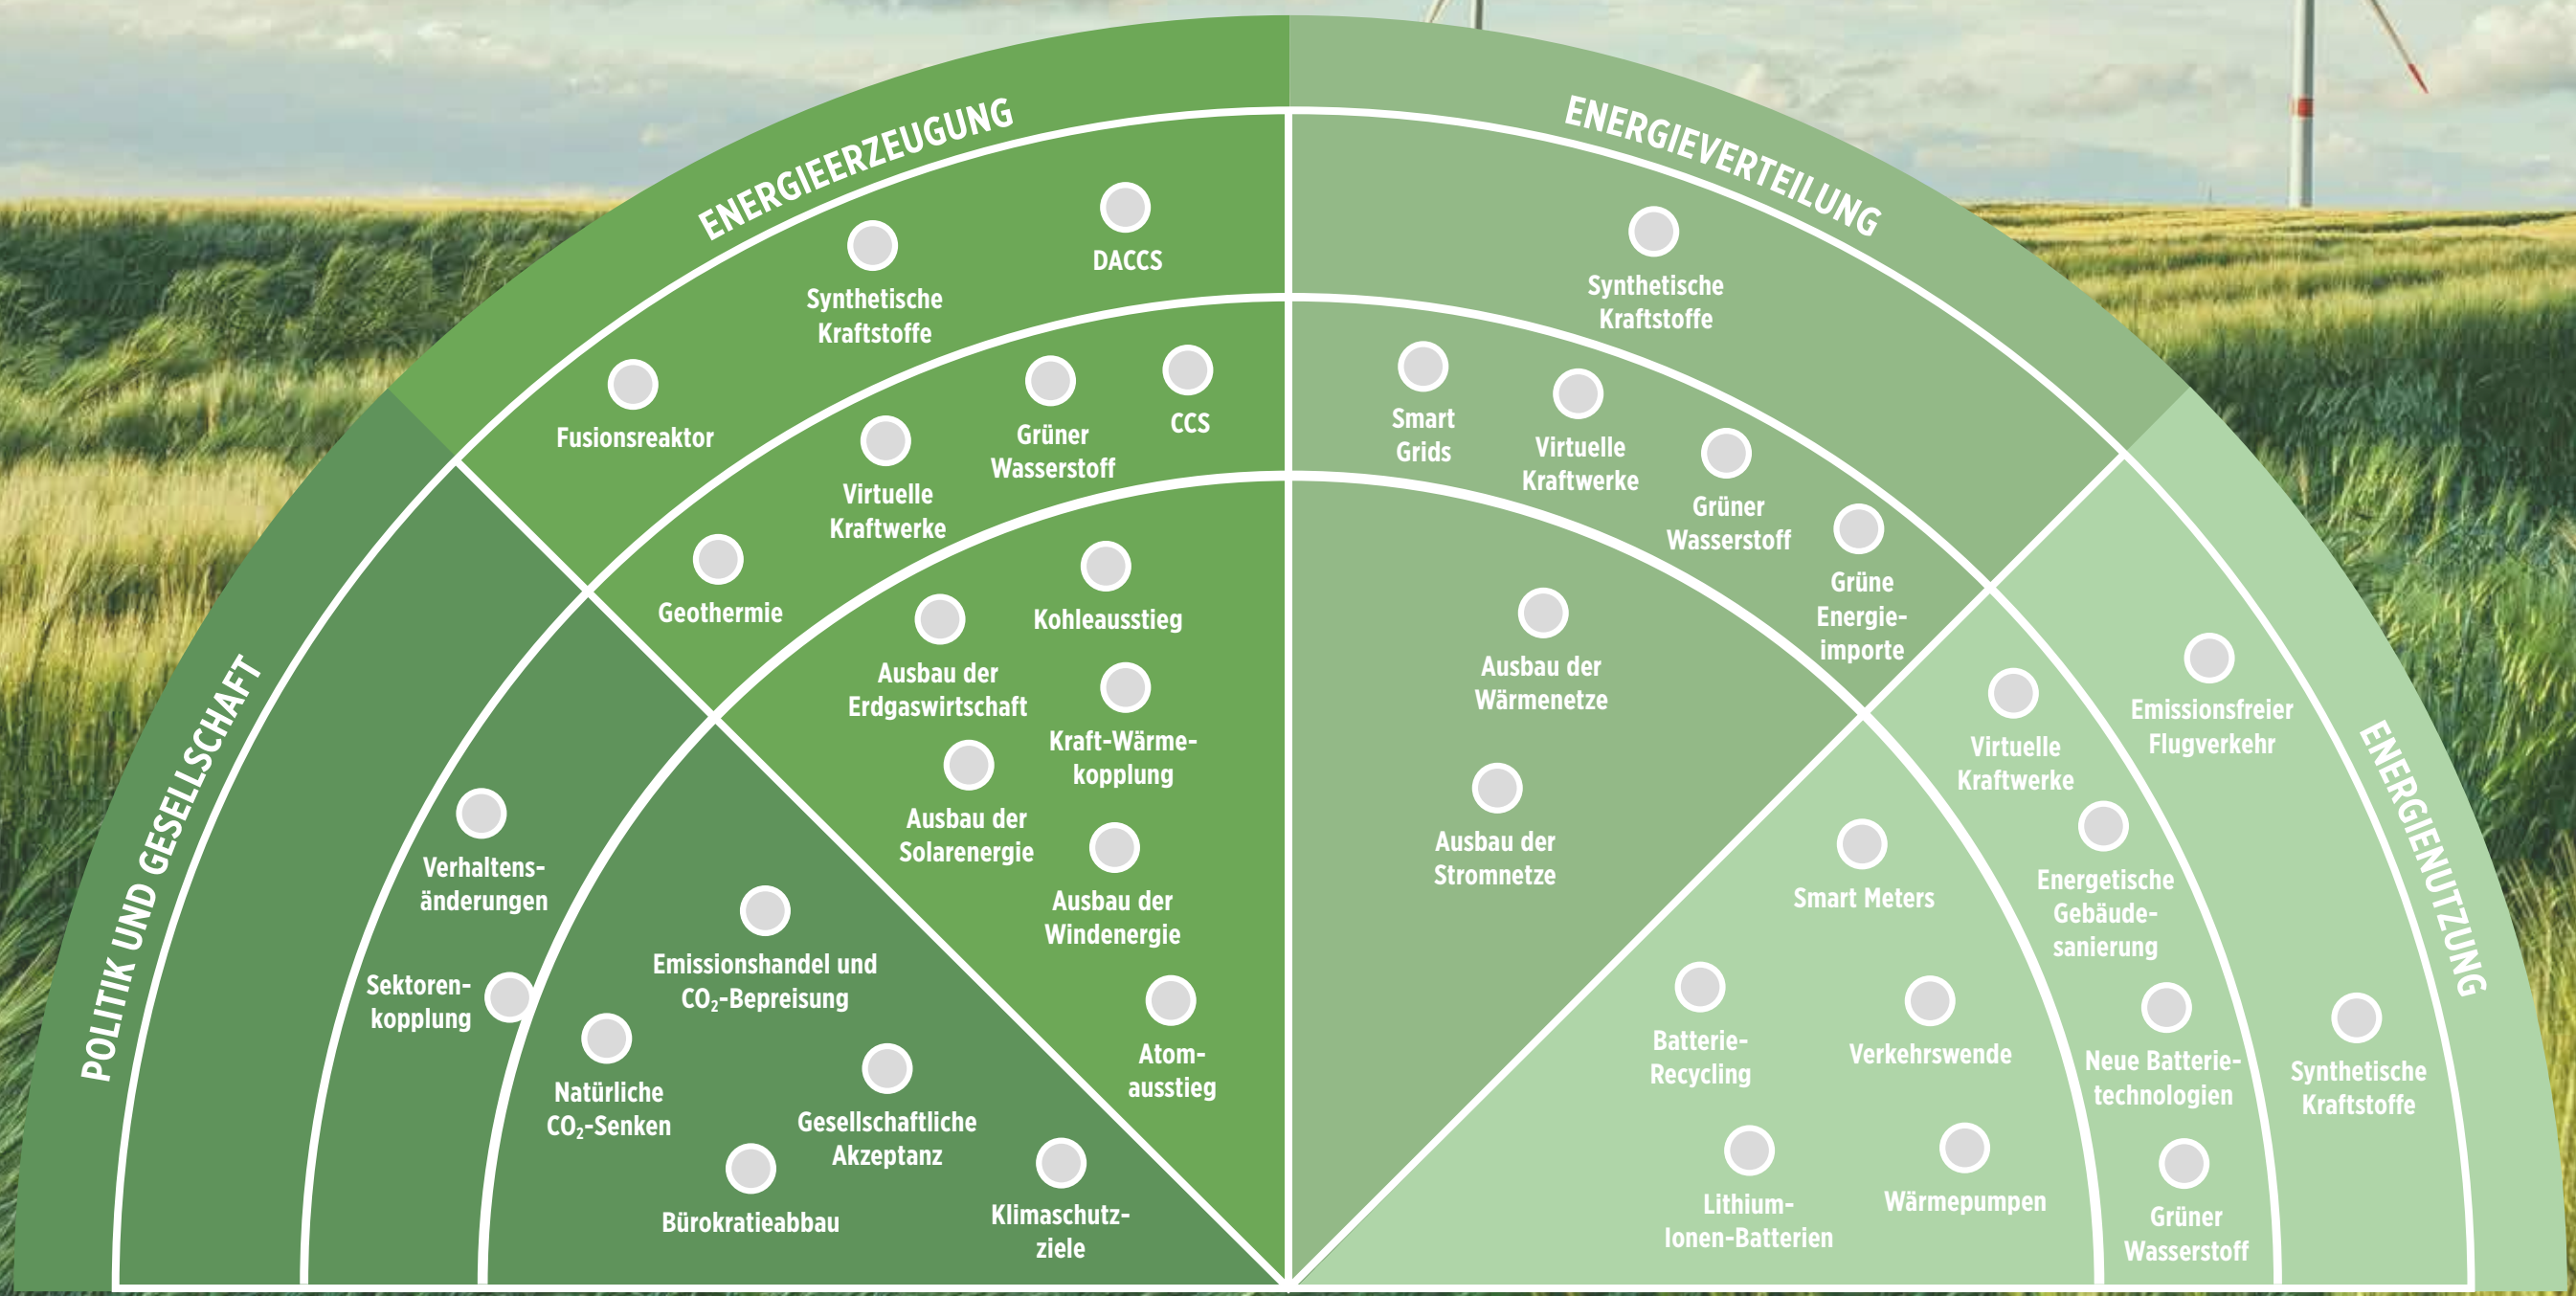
POLITIK UND GESELLSCHAFT

ENERGIEERZEUGUNG

ENERGIEVERTEILUNG

ENERGIENUTZUNG

Synthetische Kraftstoffe

DACCS

Fusionsreaktor

Grüner Wasserstoff

CCS

Virtuelle Kraftwerke

Geothermie

Kohleausstieg

Ausbau der Erdgaswirtschaft

Kraft-Wärme-kopplung

Ausbau der Solarenergie

Ausbau der Windenergie

Atom-ausstieg

Verhaltens-änderungen

Sektoren-kopplung

Emissionshandel und $CO_2$-Bepreisung

Natürliche $CO_2$-Senken

Gesellschaftliche Akzeptanz

Bürokratieabbau

Klimaschutz-ziele

Synthetische Kraftstoffe

Smart Grids

Virtuelle Kraftwerke

Grüner Wasserstoff

Grüne Energie-importe

Ausbau der Wärmenetze

Ausbau der Stromnetze

Emissionsfreier Flugverkehr

Virtuelle Kraftwerke

Smart Meters

Energetische Gebäude-sanierung

Batterie-Recycling

Verkehrswende

Neue Batterie-technologien

Synthetische Kraftstoffe

Lithium-Ionen-Batterien

Wärmepumpen

Grüner Wasserstoff